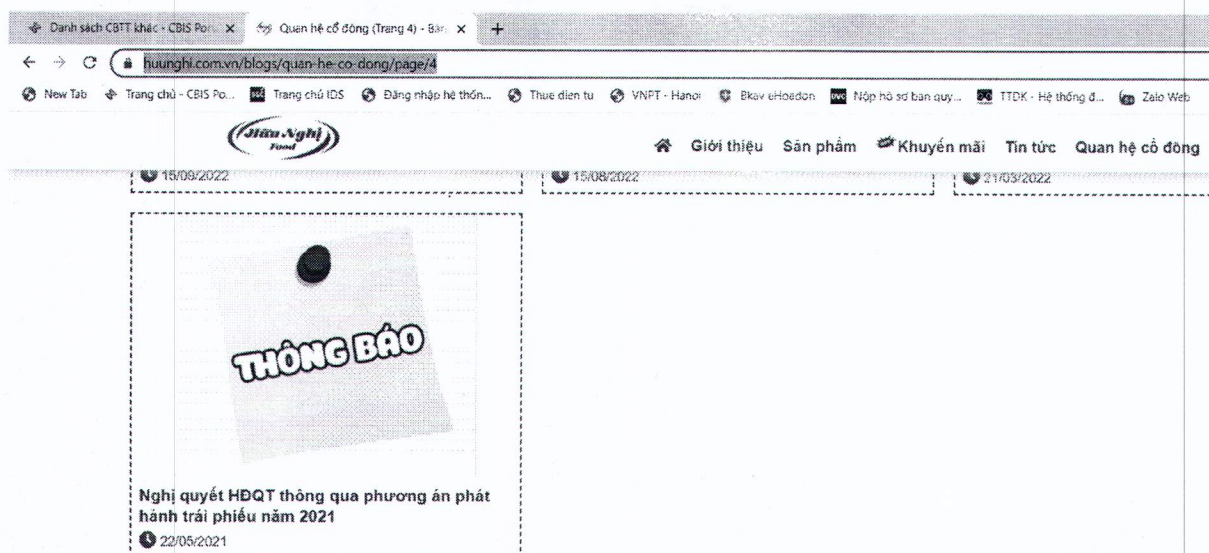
Danh sách CBTT khác - CBIS Por × Quan hệ cổ đông (Trang 4) - Bán × +

huunghi.com.vn/blogs/quan-he-co-dong/page/4

New Tab Trang chủ - CBIS Po... Trang chủ IDS Đăng nhập hệ thốn... Thue dien tu VNPT - Hanoi Bkav eHoadon Nộp hồ sơ bán quy... TTDK - Hệ thống đ... Zalo Web

Hữu Nghị Food

Giới thiệu Sản phẩm Khuyến mãi Tin tức Quan hệ cổ đông

15/09/2022

15/08/2022

21/03/2022

THÔNG BÁO

Nghị quyết HĐQT thông qua phương án phát hành trái phiếu năm 2021

22/05/2021